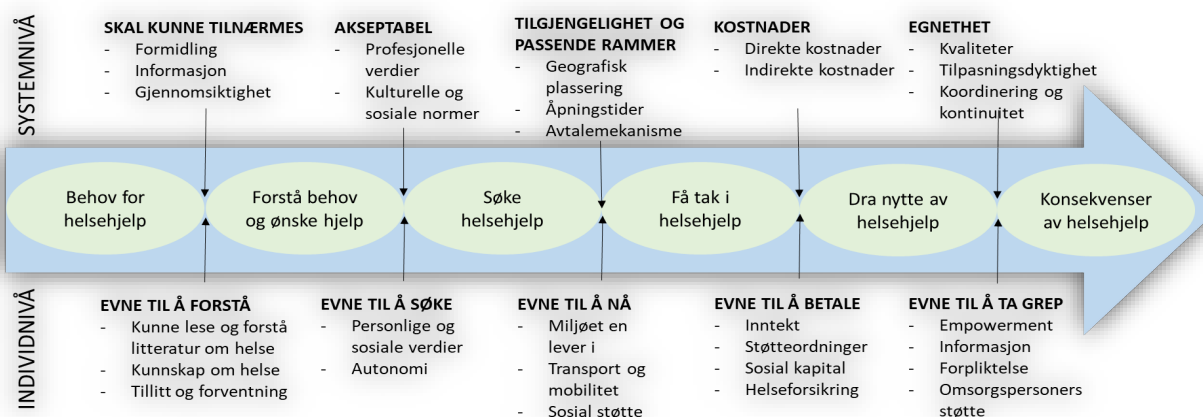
SYSTEMNIVÅ

SKAL KUNNE TILNÆRMES
- Formidling
- Informasjon
- Gjennomsiktighet

AKSEPTABEL
- Profesjonelle verdier
- Kulturelle og sosiale normer

TILGJENGELIGHET OG PASSENDE RAMMER
- Geografisk plassering
- Åpningstider
- Avtalemekanisme

KOSTNADER
- Direkte kostnader
- Indirekte kostnader

EGNETHET
- Kvaliteter
- Tilpasningsdyktighet
- Koordinering og kontinuitet

Behov for helsehjelp

Forstå behov og ønske hjelp

Søke helsehjelp

Få tak i helsehjelp

Dra nytte av helsehjelp

Konsekvenser av helsehjelp

INDIVIDNIVÅ

EVNE TIL Å FORSTÅ
- Kunne lese og forstå litteratur om helse
- Kunnskap om helse
- Tillitt og forventning

EVNE TIL Å SØKE
- Personlige og sosiale verdier
- Autonomi

EVNE TIL Å NÅ
- Miljøet en lever i
- Transport og mobilitet
- Sosial støtte

EVNE TIL Å BETALE
- Inntekt
- Støtteordninger
- Sosial kapital
- Helseforsikring

EVNE TIL Å TA GREP
- Empowerment
- Informasjon
- Forpliktelse
- Omsorgspersoners støtte